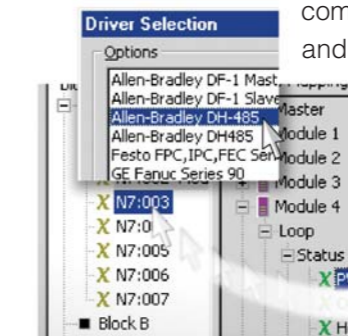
com
and

Driver Selection

Options

Allen-Bradley DF-1 Mast

Allen-Bradley DF-1 Slave

Allen-Bradley DH-485

Allen-Bradley DH485

Festo FPC,IPC,FEC Ser

GE Fanuc Series 90

Master

Module 1

Module 2

Module 3

Module 4

Loop

Status

X N7:003

X N7:0

X N7:005

X N7:006

X N7:007

Block B

X H